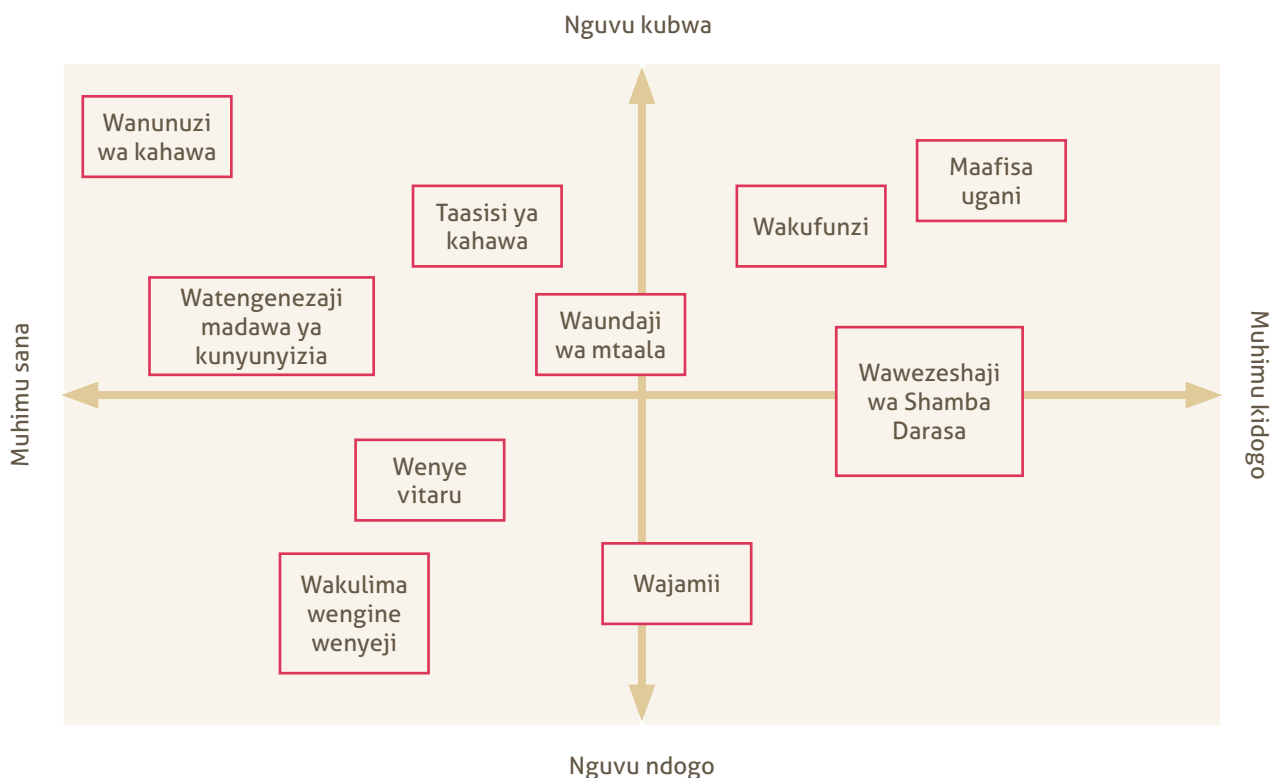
Nguvu kubwa

Muhimu sana

Muhimu kidogo

Wanunuzi wa kahawa

Maafisa ugani

Taasisi ya kahawa

Wakufunzi

Watengenezaji madawa ya kunyunyizia

Waundaji wa mtaala

Wawezeshaji wa Shamba Darasa

Wenye vitaru

Wakulima wengine wenyeji

Wajamii

Nguvu ndogo